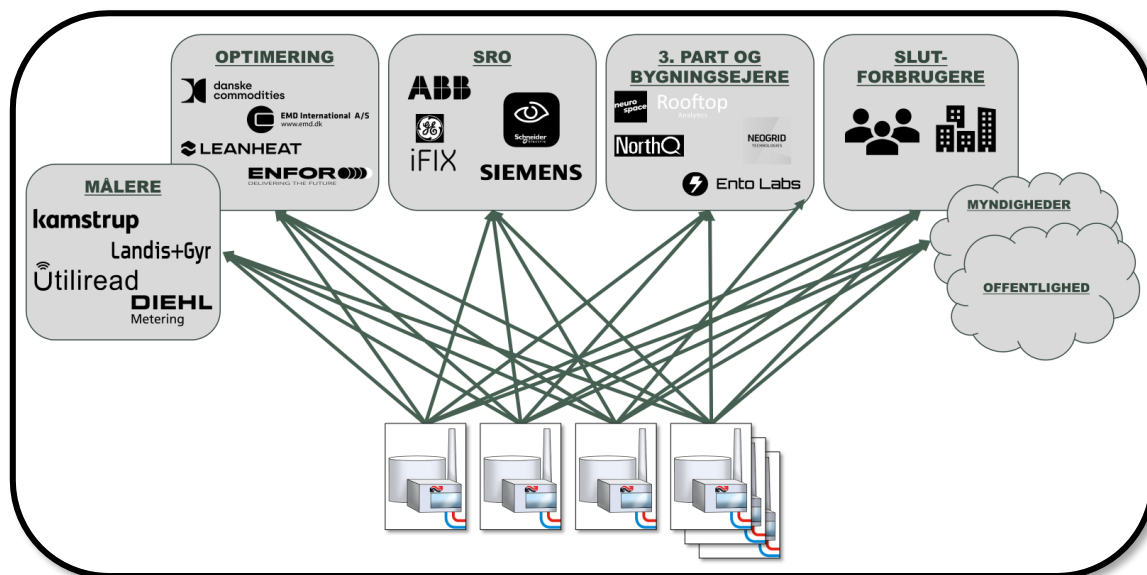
OPTIMERING
danske commodities
EMD International A/S
www.emd.dk
LEANHEAT
ENFOR
DELIVERING THE FUTURE

SRO
ABB
iFIX
Schneider Electric
SIEMENS

3. PART OG BYGNINGSEJERE
neuro space
Rooftop Analytics
NorthQ
NEOGRID TECHNOLOGIES
Ento Labs

SLUT-FORBRUGERE

MÅLERE
kamstrup
Landis+Gyr
Utiliread
DIEHL
Metering

MYNDIGHEDER

OFFENTLIGHED